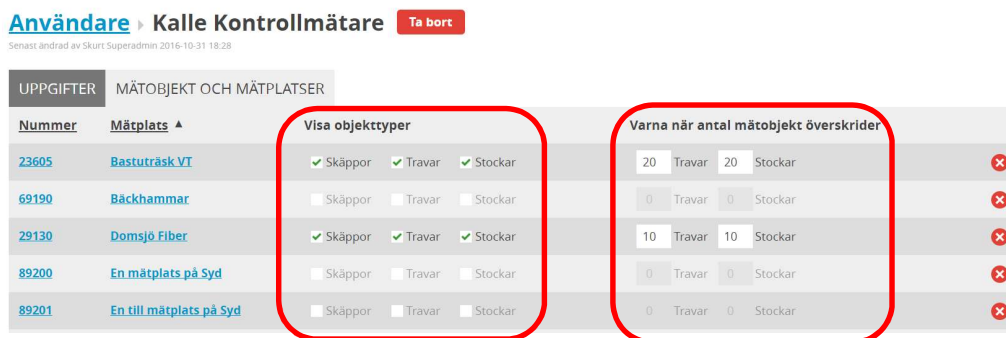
Användare › Kalle Kontrollmätare Ta bort

Senast ändrad av Skurt Superadmin 2016-10-31 18:28

UPPGIFTER MÄTOBJEKT OCH MÄTPLATSER

| Nummer | Mätplats ▲ | Visa objekttyper | Varna när antal mätobjekt överskrider |
|---|---|---|---|
| 23605 | Bastuträsk VT | Skäppor Travar Stockar | 20 Travar 20 Stockar |
| 69190 | Bäckhammar | Skäppor Travar Stockar | 0 Travar 0 Stockar |
| 29130 | Domsjö Fiber | Skäppor Travar Stockar | 10 Travar 10 Stockar |
| 89200 | En mätplats på Syd | Skäppor Travar Stockar | 0 Travar 0 Stockar |
| 89201 | En till mätplats på Syd | Skäppor Travar Stockar | 0 Travar 0 Stockar |